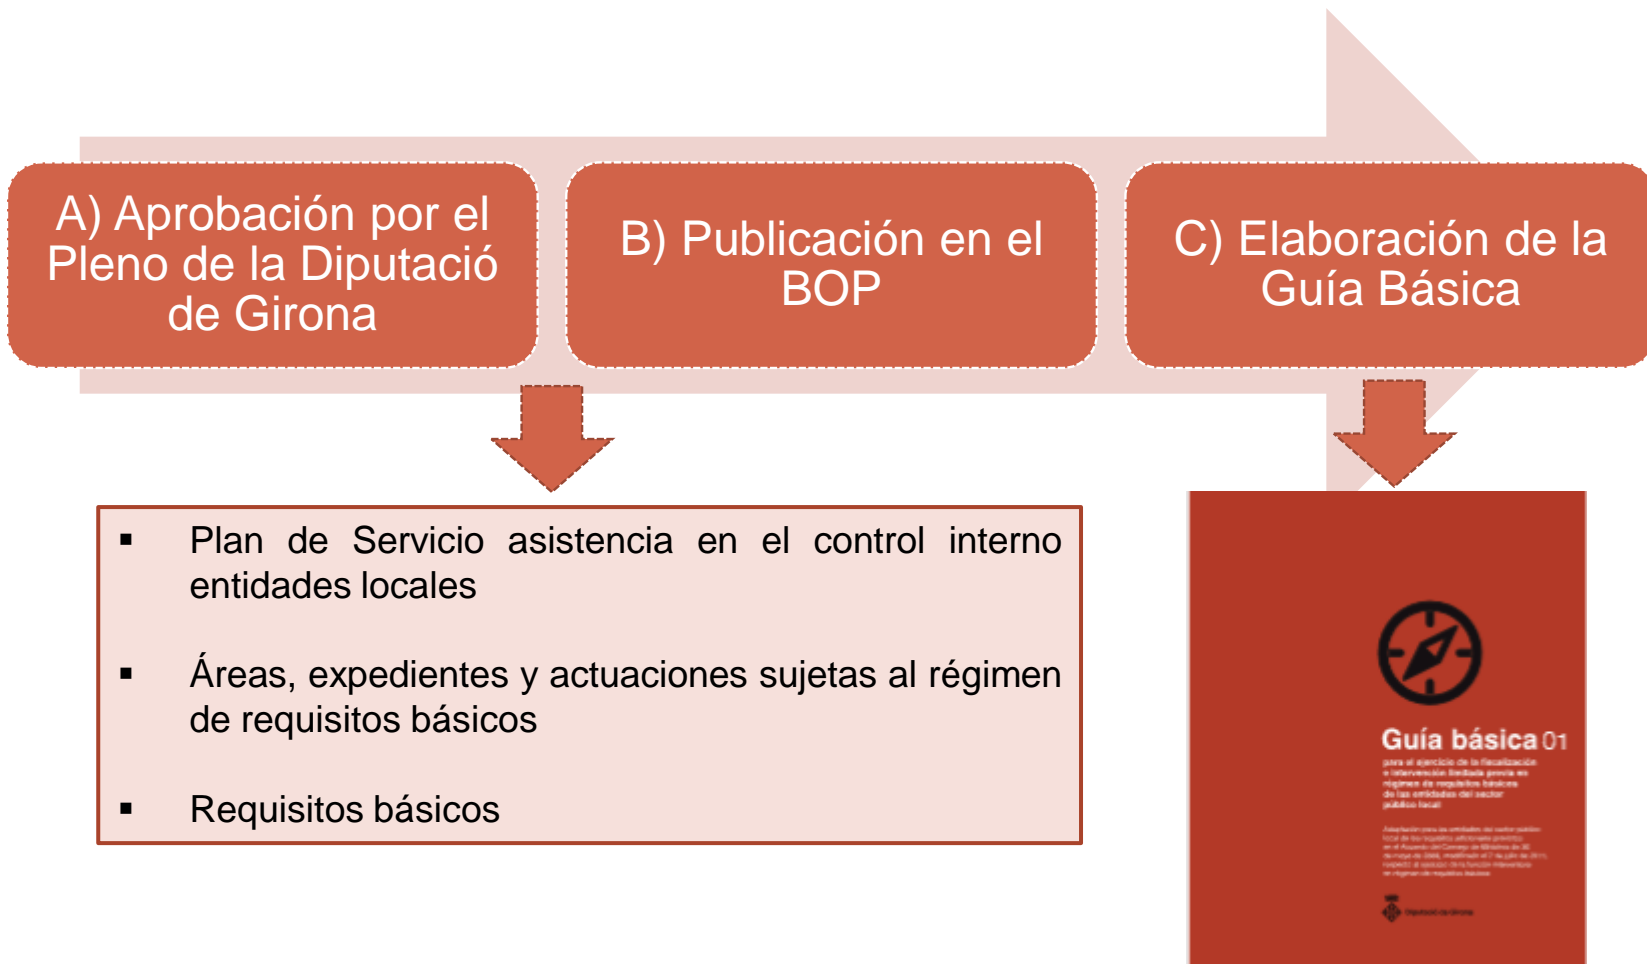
A) Aprobación por el Pleno de la Diputació de Girona

B) Publicación en el BOP

C) Elaboración de la Guía Básica

- Plan de Servicio asistencia en el control interno entidades locales

- Áreas, expedientes y actuaciones sujetas al régimen de requisitos básicos

- Requisitos básicos

Guía básica 01

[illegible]

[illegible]

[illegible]